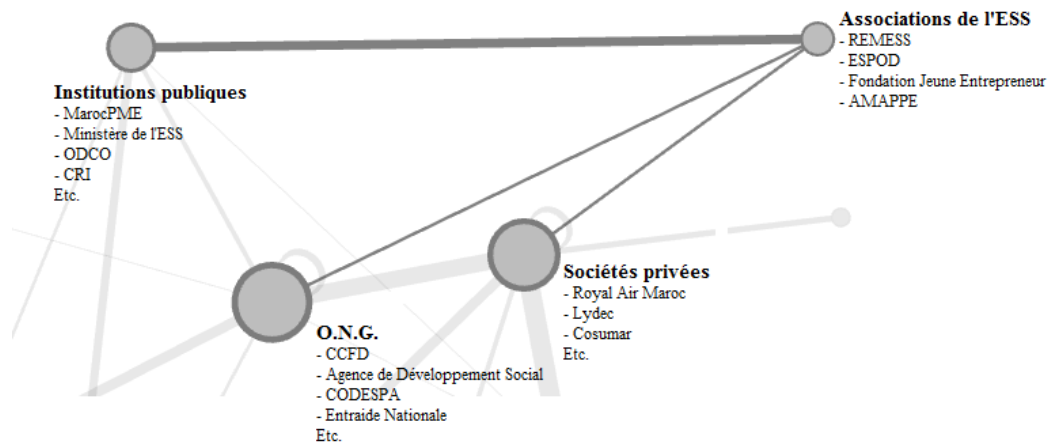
Associations de l'ESS
- REMESS
- ESPOD
- Fondation Jeune Entrepreneur
- AMAPPE

Institutions publiques
- MarocPME
- Ministère de l'ESS
- ODCO
- CRI
Etc.

Sociétés privées
- Royal Air Maroc
- Lydec
- Cosumar
Etc.

O.N.G.
- CCFD
- Agence de Développement Social
- CODESPA
- Entraide Nationale
Etc.